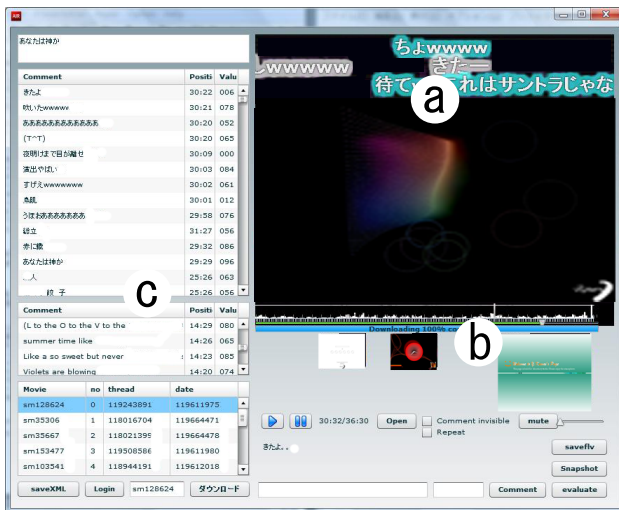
あなたは神か

| Comment | Positi | Valu |
|---|---|---|
| きたよ | 30:22 | 006 |
| 吹いたwwwww | 30:21 | 078 |
| ああああああああああ | 30:20 | 052 |
| (T^T) | 30:20 | 065 |
| 夜明けまで目が離せ | 30:09 | 000 |
| 演出やばい | 30:03 | 084 |
| すげえwwwwwww | 30:02 | 061 |
| 鳥肌 | 30:01 | 012 |
| うぽおあああああああ | 29:58 | 076 |
| 鎮立 | 31:27 | 056 |
| 赤に微 | 29:32 | 086 |
| あなたは神か | 29:29 | 096 |
| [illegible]人 | 25:26 | 063 |
| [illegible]敦 子 | 25:26 | 056 |

| Comment | | |
|---|---|---|
| (L to the O to the V to the | 14:29 | 080 |
| summer time like | 14:26 | 065 |
| Like a so sweet but never | 14:23 | 085 |
| Violets are blowing | 14:20 | 074 |

| Movie | no | thread | date |
|---|---|---|---|
| sm128624 | 0 | 119243891 | 119611975 |
| sm35306 | 1 | 118016704 | 119664471 |
| sm35567 | 2 | 118021399 | 119664478 |
| sm153477 | 3 | 119508586 | 119611980 |
| sm103541 | 4 | 118944191 | 119612018 |

saveXML Login sm128624 ダウンロード

ちよwwwww
きたー
wwwwww
待て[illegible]れはサントラじゃな

a

Downloading 100% co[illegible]

b

c

30:32/36:30 Open Comment invisible Repeat mute

きたよ。

saveflv

Snapshot

Comment evaluate